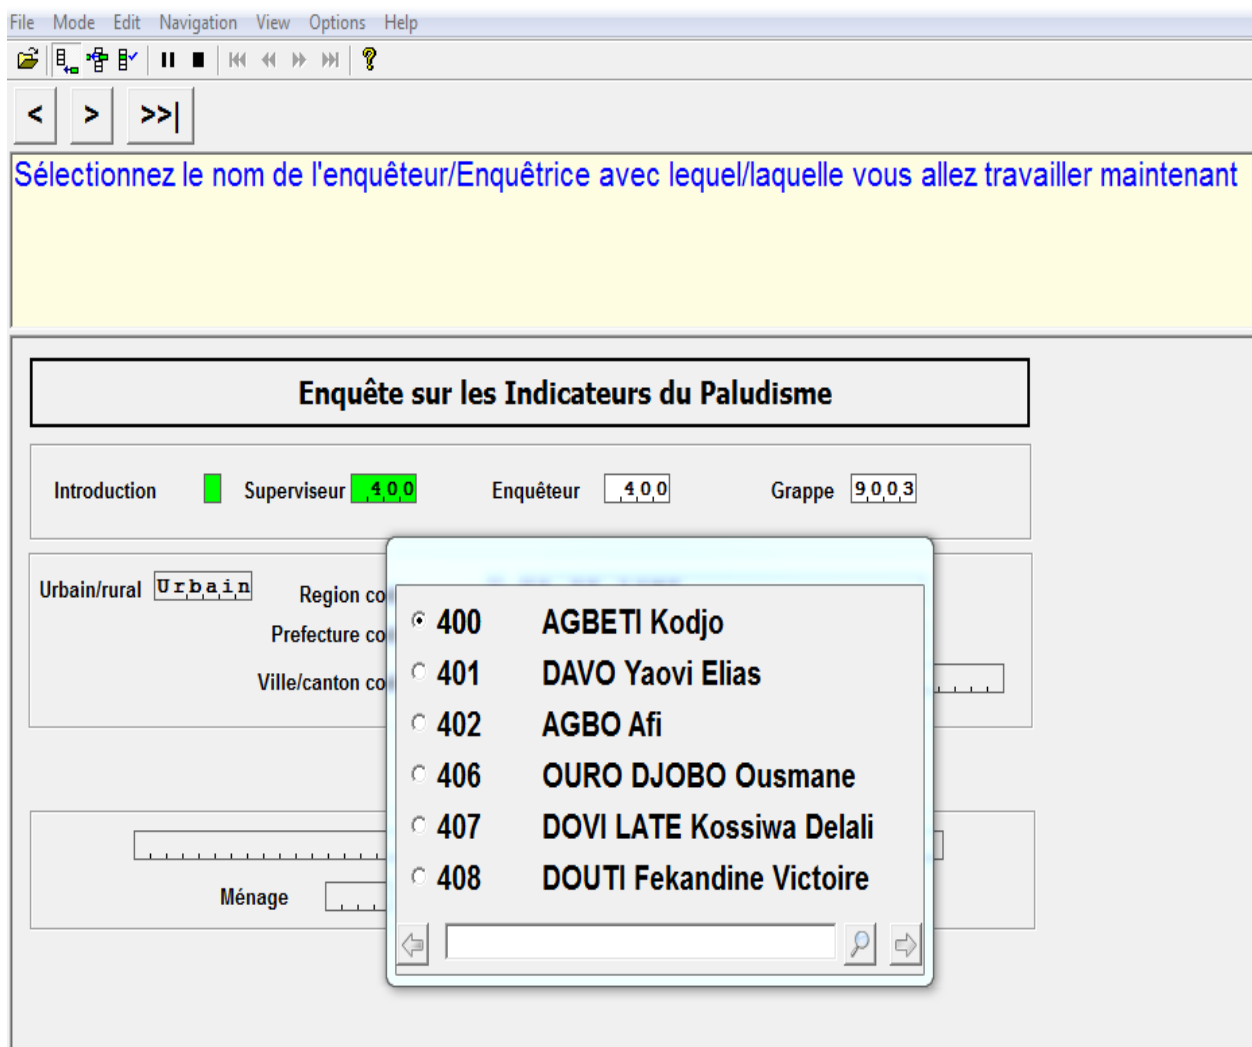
File Mode Edit Navigation View Options Help

<
>
>>|

Sélectionnez le nom de l'enquêteur/Enquêtrice avec lequel/laquelle vous allez travailler maintenant

Enquête sur les Indicateurs du Paludisme

Introduction
Superviseur 400
Enquêteur 400
Grappe 9003

Urbain/rural Urbain
Region co
Prefecture co
Ville/canton co

Ménage

400 AGBETI Kodjo
401 DAVO Yaovi Elias
402 AGBO Afi
406 OURO DJOBO Ousmane
407 DOVI LATE Kossiwa Delali
408 DOUTI Fekandine Victoire